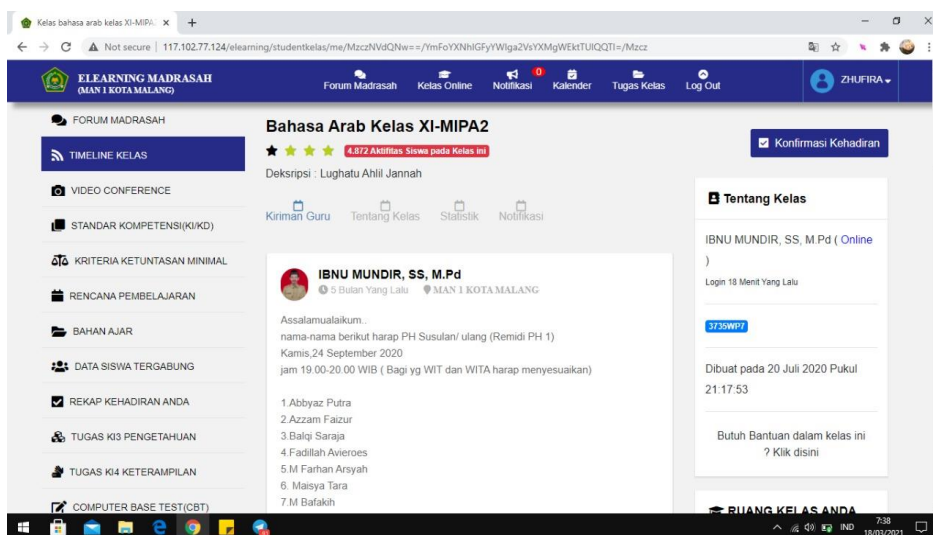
Kelas bahasa arab kelas XI-MIPA ×

Not secure | 117.102.77.124/elearning/studentkelas/me/MzczNVdQNw==/YmFoYXNhIGFyYWlga2VsYXMgWEktTUlQQTI=/Mzcz

ELEARNING MADRASAH
(MAN 1 KOTA MALANG)

Forum Madrasah
Kelas Online
0
Notifikasi
Kalender
Tugas Kelas
Log Out
ZHUFIRA

FORUM MADRASAH
TIMELINE KELAS
VIDEO CONFERENCE
STANDAR KOMPETENSI(KI/KD)
KRITERIA KETUNTASAN MINIMAL
RENCANA PEMBELAJARAN
BAHAN AJAR
DATA SISWA TERGABUNG
REKAP KEHADIRAN ANDA
TUGAS KI3 PENGETAHUAN
TUGAS KI4 KETERAMPILAN
COMPUTER BASE TEST(CBT)

Bahasa Arab Kelas XI-MIPA2
4.872 Aktifitas Siswa pada Kelas ini
Deskripsi : Lughatu Ahlil Jannah

Kiriman Guru
Tentang Kelas
Statistik
Notifikasi

IBNU MUNDIR, SS, M.Pd
5 Bulan Yang Lalu MAN 1 KOTA MALANG

Assalamualaikum..
nama-nama berikut harap PH Susulan/ ulang (Remidi PH 1)
Kamis,24 September 2020
jam 19.00-20.00 WIB ( Bagi yg WIT dan WITA harap menyesuaikan)

1.Abbyaz Putra
2.Azzam Faizur
3.Balqi Saraja
4.Fadillah Avieroes
5.M Farhan Arsyah
6. Maisya Tara
7.M Bafakih

Konfirmasi Kehadiran

Tentang Kelas

IBNU MUNDIR, SS, M.Pd ( Online )
Login 18 Menit Yang Lalu

3735WP7

Dibuat pada 20 Juli 2020 Pukul 21:17:53

Butuh Bantuan dalam kelas ini ? Klik disini

RUANG KELAS ANDA

IND
7:38
18/03/2021